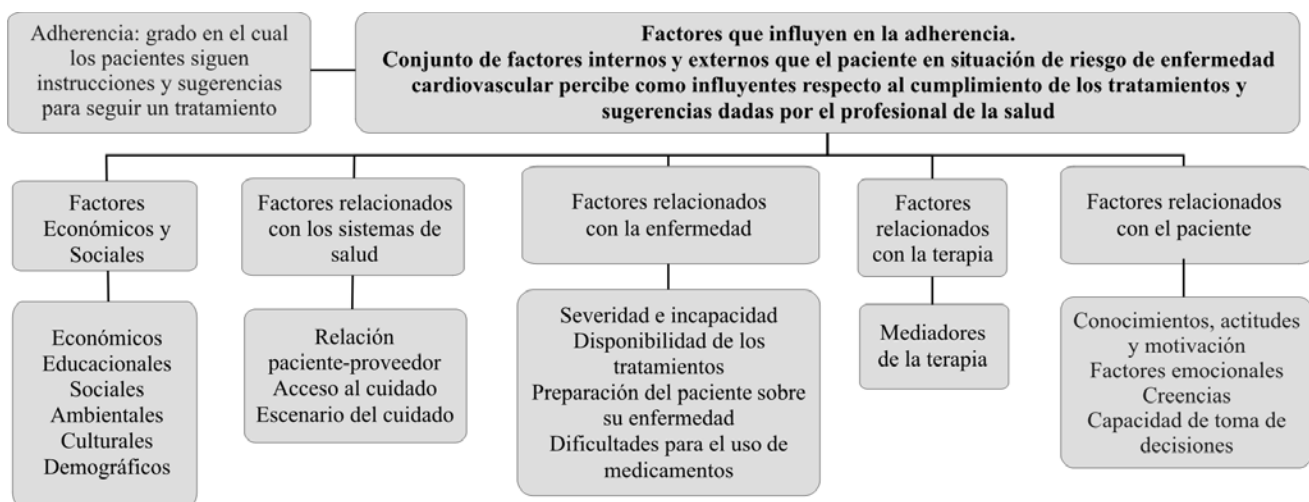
Adherencia: grado en el cual los pacientes siguen instrucciones y sugerencias para seguir un tratamiento

**Factores que influyen en la adherencia.**
**Conjunto de factores internos y externos que el paciente en situación de riesgo de enfermedad cardiovascular percibe como influyentes respecto al cumplimiento de los tratamientos y sugerencias dadas por el profesional de la salud**

Factores Económicos y Sociales

Económicos
Educacionales
Sociales
Ambientales
Culturales
Demográficos

Factores relacionados con los sistemas de salud

Relación paciente-proveedor
Acceso al cuidado
Escenario del cuidado

Factores relacionados con la enfermedad

Severidad e incapacidad
Disponibilidad de los tratamientos
Preparación del paciente sobre su enfermedad
Dificultades para el uso de medicamentos

Factores relacionados con la terapia

Mediadores de la terapia

Factores relacionados con el paciente

Conocimientos, actitudes y motivación
Factores emocionales
Creencias
Capacidad de toma de decisiones